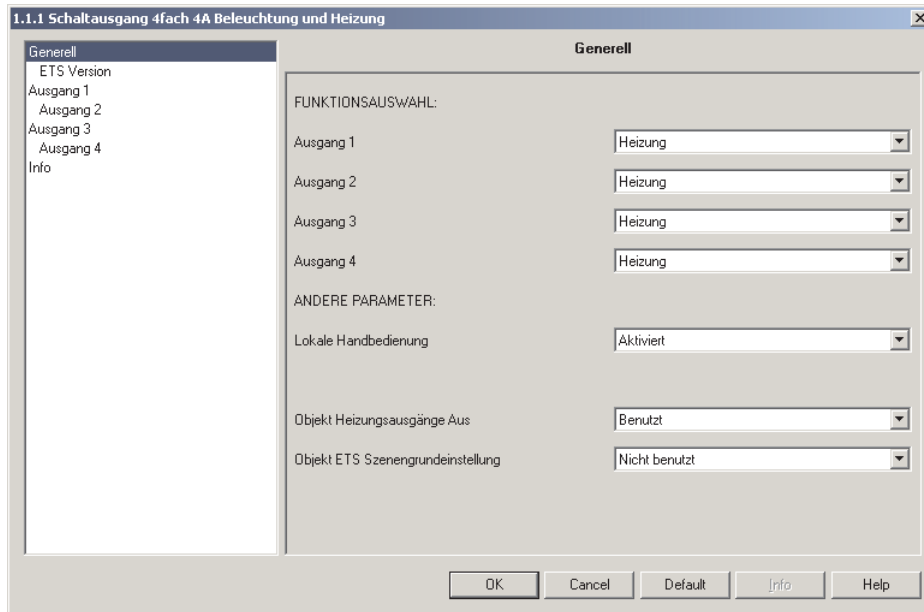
1.1.1 Schaltausgang 4fach 4A Beleuchtung und Heizung

Generell
ETS Version
Ausgang 1
Ausgang 2
Ausgang 3
Ausgang 4
Info

Generell

FUNKTIONSAUSWAHL:

Ausgang 1 Heizung

Ausgang 2 Heizung

Ausgang 3 Heizung

Ausgang 4 Heizung

ANDERE PARAMETER:

Lokale Handbedienung Aktiviert

Objekt Heizungsausgänge Aus Benutzt

Objekt ETS Szenengrundeinstellung Nicht benutzt

OK Cancel Default Info Help